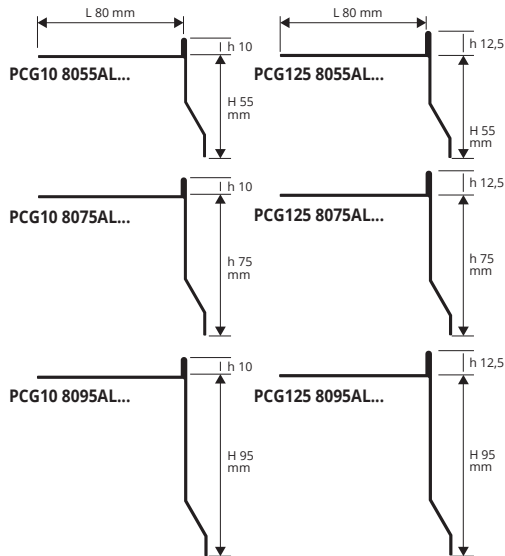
L 80 mm

h 10

PCG10 8055AL...

H 55 mm

L 80 mm

h 12,5

PCG125 8055AL...

H 55 mm

h 10

PCG10 8075AL...

h 75 mm

h 12,5

PCG125 8075AL...

h 75 mm

h 10

PCG10 8095AL...

H 95 mm

h 12,5

PCG125 8095AL...

H 95 mm